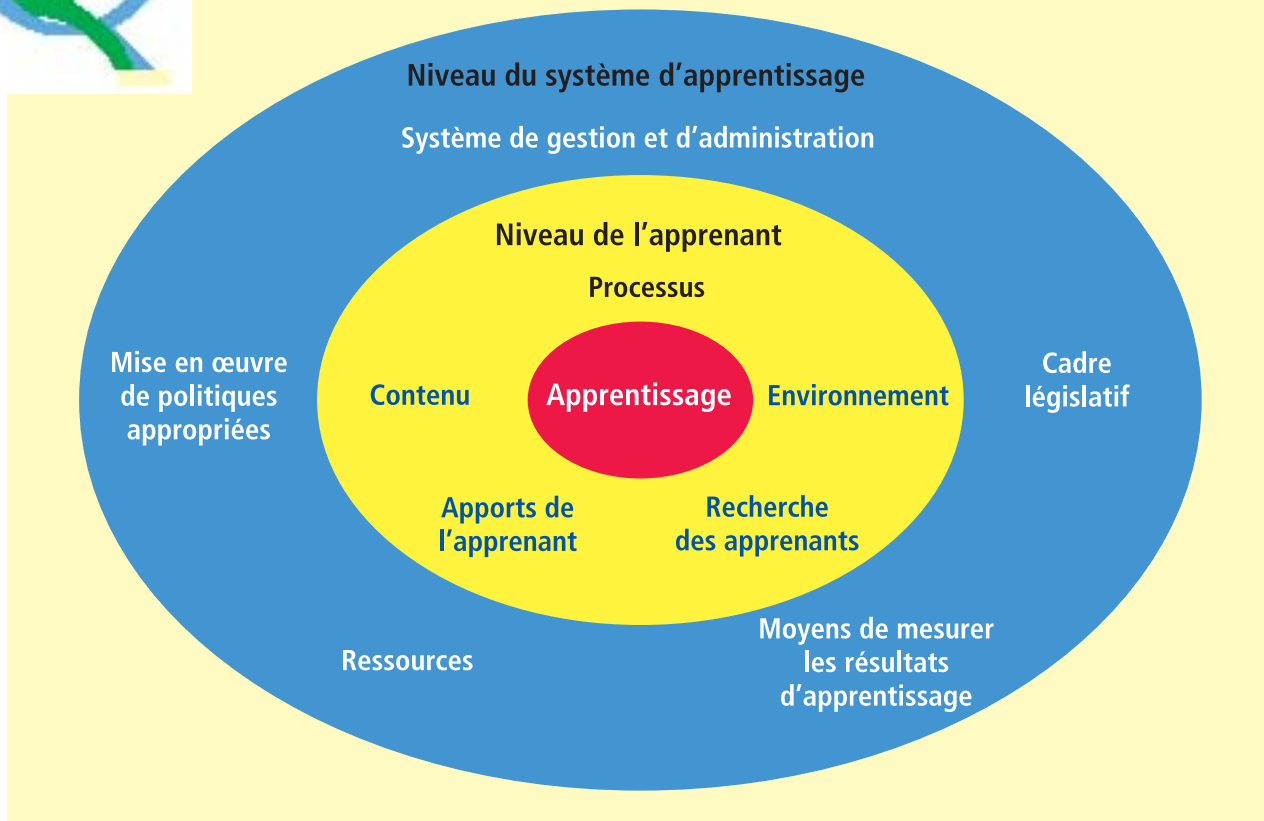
Niveau du système d'apprentissage

Système de gestion et d'administration

Niveau de l'apprenant

Processus

Mise en œuvre de politiques appropriées

Contenu

Apprentissage

Environnement

Cadre législatif

Apports de l'apprenant

Recherche des apprenants

Ressources

Moyens de mesurer les résultats d'apprentissage